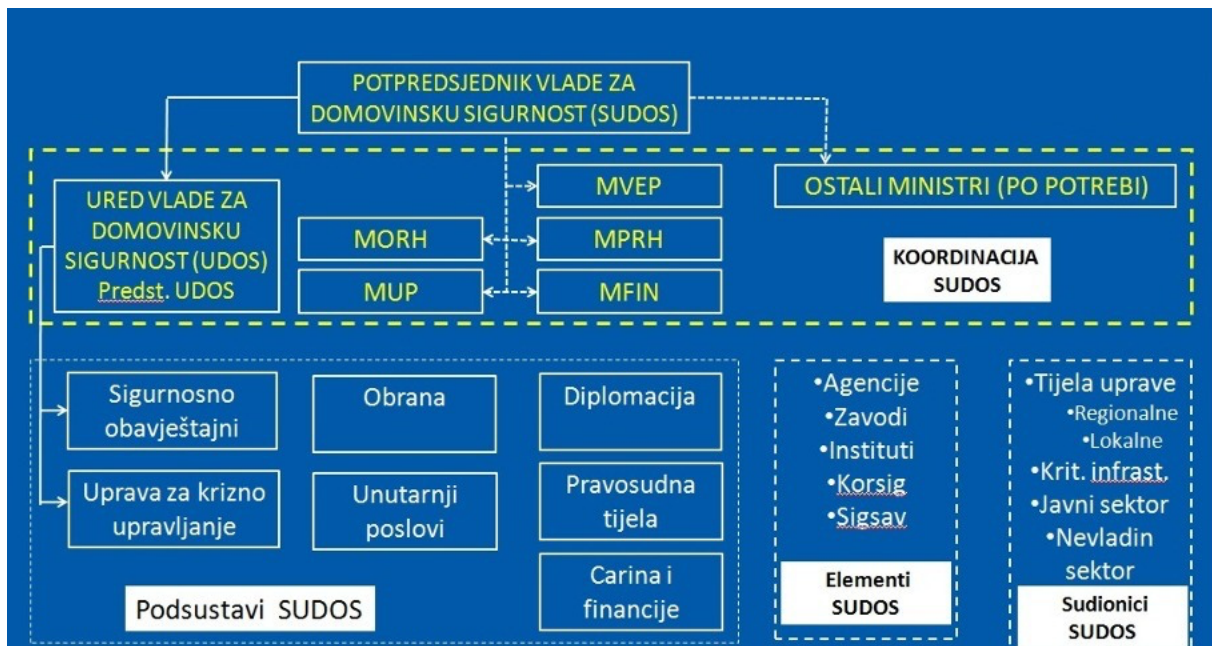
POTPREDSJEDNIK VLADE ZA DOMOVINSKU SIGURNOST (SUDOS)

URED VLADE ZA DOMOVINSKU SIGURNOST (UDOS) Predst. UDOS

MORH

MUP

MVEP

MPRH

MFIN

OSTALI MINISTRI (PO POTREBI)

KOORDINACIJA SUDOS

Sigurnosno obavještajni

Uprava za krizno upravljanje

Obrana

Unutarnji poslovi

Diplomacija

Pravosudna tijela

Carina i financije

Podsustavi SUDOS

•Agencije
•Zavodi
•Instituti
•Korsig
•Sigsav

Elementi SUDOS

•Tijela uprave
•Regionalne
•Lokalne
•Krit. infrast.
•Javni sektor
•Nevladin sektor

Sudionici SUDOS